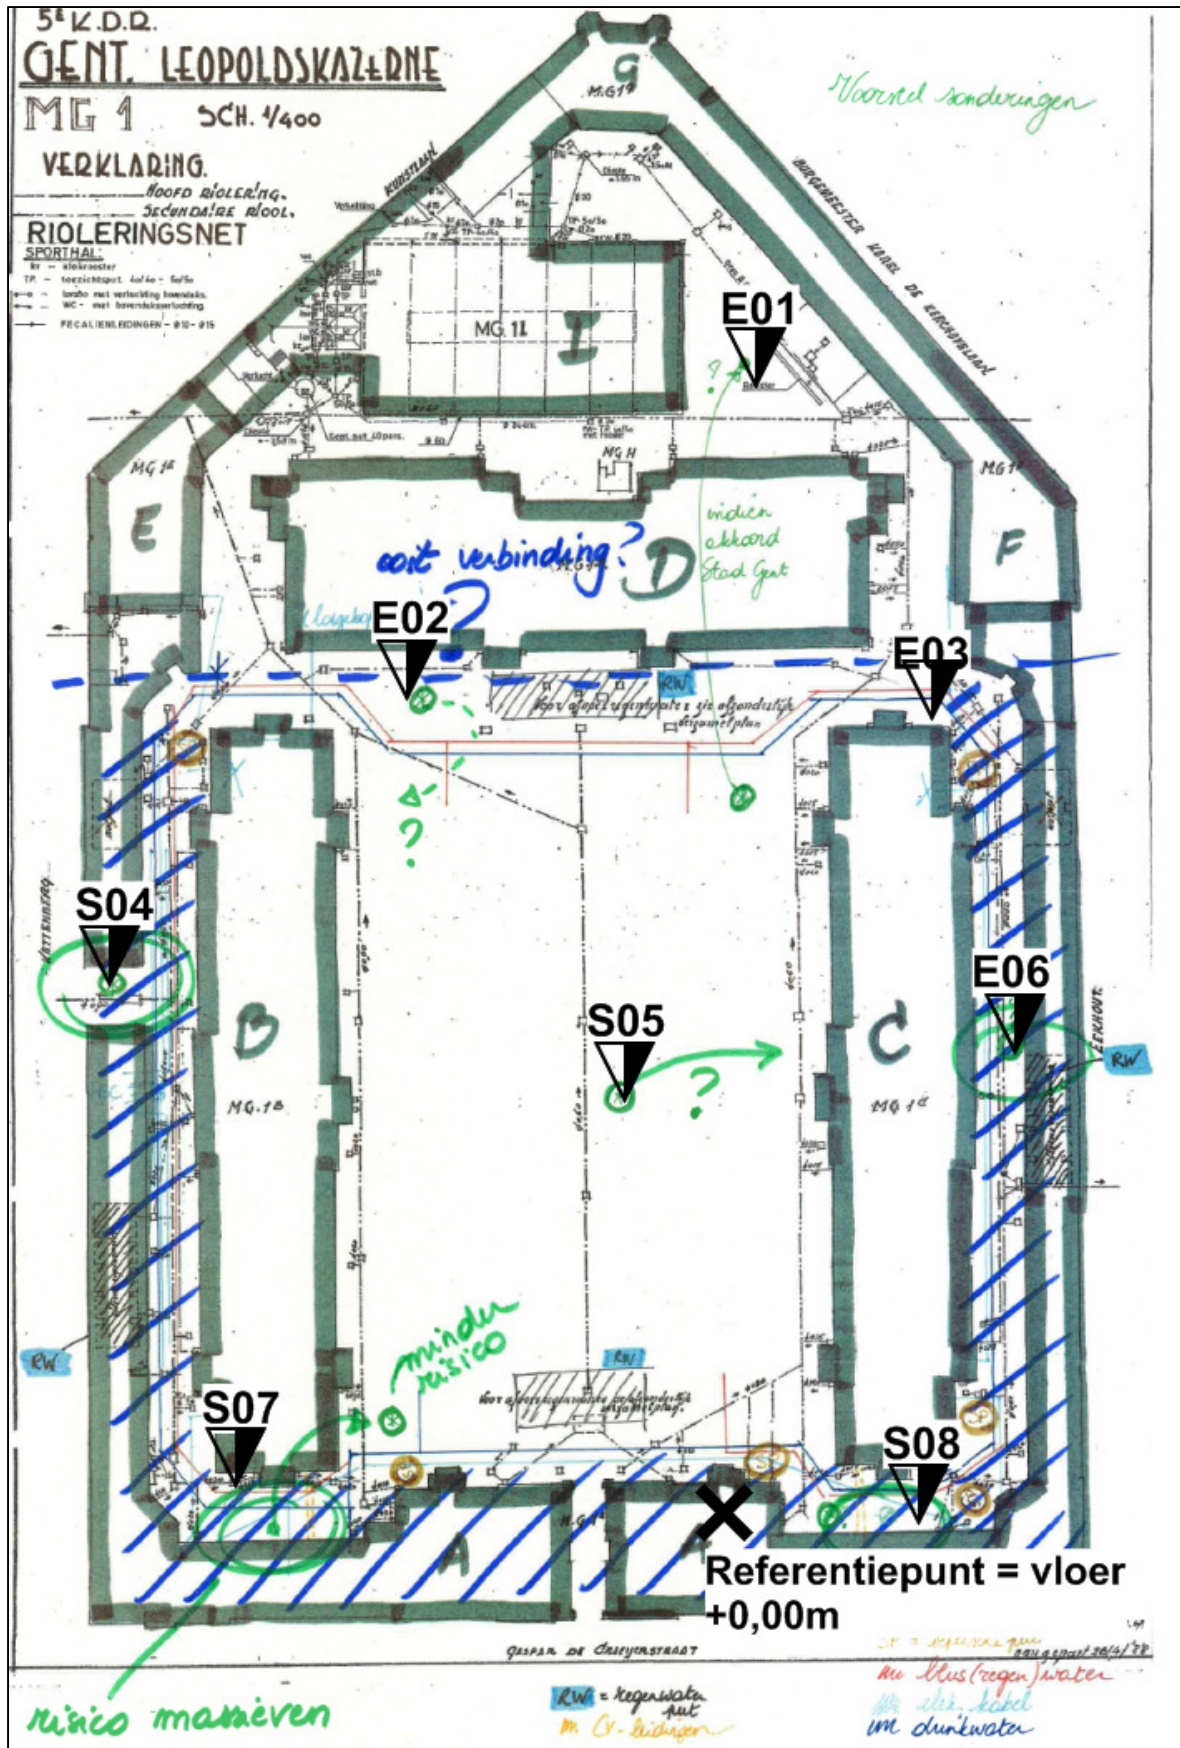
5e K.D.R.
GENT. LEOPOLDSKAZERNE
MG 1 SCH. 1/400
VERKLARING.
HOOFD RIOLERING.
SECUNDAIRE RIOOL.
RIOLERINGSNET
SPORTHAL:
TP. - toezichtsput
FECALIENLEIDINGEN
Voorstel sonderingen
G
M.G.1G
MG 1I
I
BURGEMEESTER KAREL DE KERCHOVELAAN
E01
MG H
MG 1E
MG 1F
E
F
indien akkoord Stad Gent
ooit verbinding?
D
E02
E03
RW
voor afvoerleidingen zie afzonderlijk afgezonderd plan
?
?
S04
E06
S05
?
B
C
MG.1B
MG 1C
RW
RW
minder risico
RW
S07
S08
A
Referentiepunt = vloer +0,00m
GASPAR DE CRAYERSTRAAT
risico massieven
RW = regenwater put
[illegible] CV-leidingen
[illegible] vuil (regen)water
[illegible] elek. kabel
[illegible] drinkwater